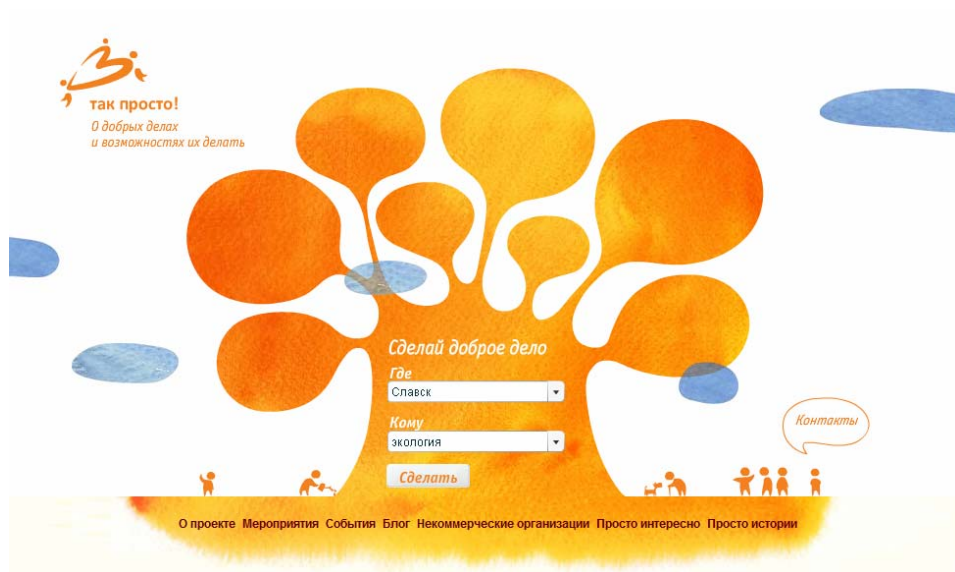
так просто!
О добрых делах
и возможностях их делать

Сделай доброе дело
Где
Славск
Кому
экология
Сделать

Контакты

О проекте Мероприятия События Блог Некоммерческие организации Просто интересно Просто истории